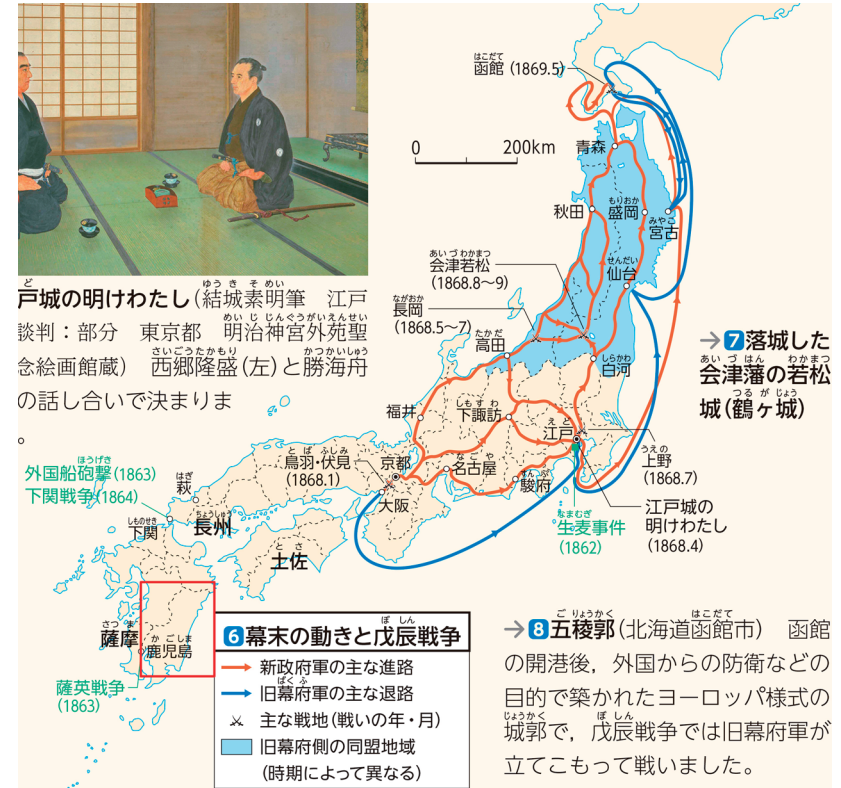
戸城の明けわたし（結城素明筆　江戸談判：部分　東京都　明治神宮外苑聖念絵画館蔵）　西郷隆盛（左）と勝海舟の話し合いで決まりま
。

函館（1869.5）

0　200km

青森
秋田
盛岡
宮古
仙台
会津若松（1868.8～9）
長岡（1868.5～7）
高田
白河
福井
下諏訪
江戸
上野（1868.7）
鳥羽・伏見（1868.1）
京都
名古屋
駿府
大阪
江戸城の明けわたし（1868.4）
生麦事件（1862）
外国船砲撃（1863）
下関戦争（1864）
萩
長州
下関
土佐
薩摩
鹿児島
薩英戦争（1863）

→7 落城した会津藩の若松城（鶴ヶ城）

6 幕末の動きと戊辰戦争
新政府軍の主な進路
旧幕府軍の主な退路
主な戦地（戦いの年・月）
旧幕府側の同盟地域（時期によって異なる）

→8 五稜郭（北海道函館市）　函館の開港後，外国からの防衛などの目的で築かれたヨーロッパ様式の城郭で，戊辰戦争では旧幕府軍が立てこもって戦いました。